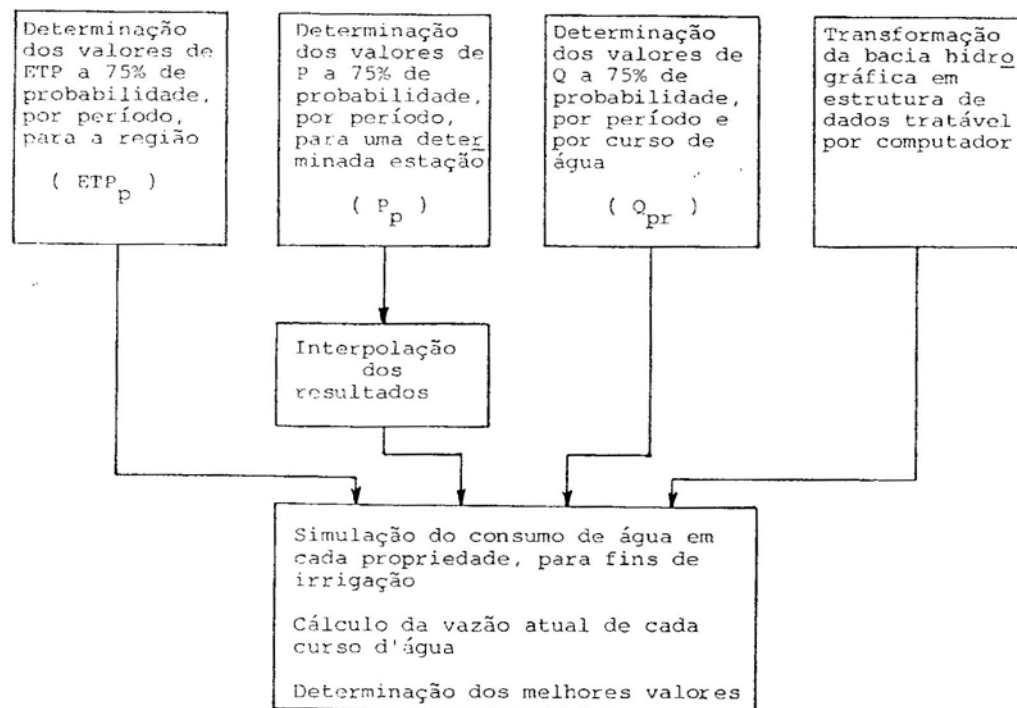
Determinação dos valores de ETP a 75% de probabilidade, por período, para a região

( $ETP_p$ )

Determinação dos valores de P a 75% de probabilidade, por período, para uma determinada estação

( $P_p$ )

Determinação dos valores de Q a 75% de probabilidade, por período e por curso de água

( $Q_{pr}$ )

Transformação da bacia hidrográfica em estrutura de dados tratável por computador

Interpolação dos resultados

Simulação do consumo de água em cada propriedade, para fins de irrigação

Cálculo da vazão atual de cada curso d'água

Determinação dos melhores valores